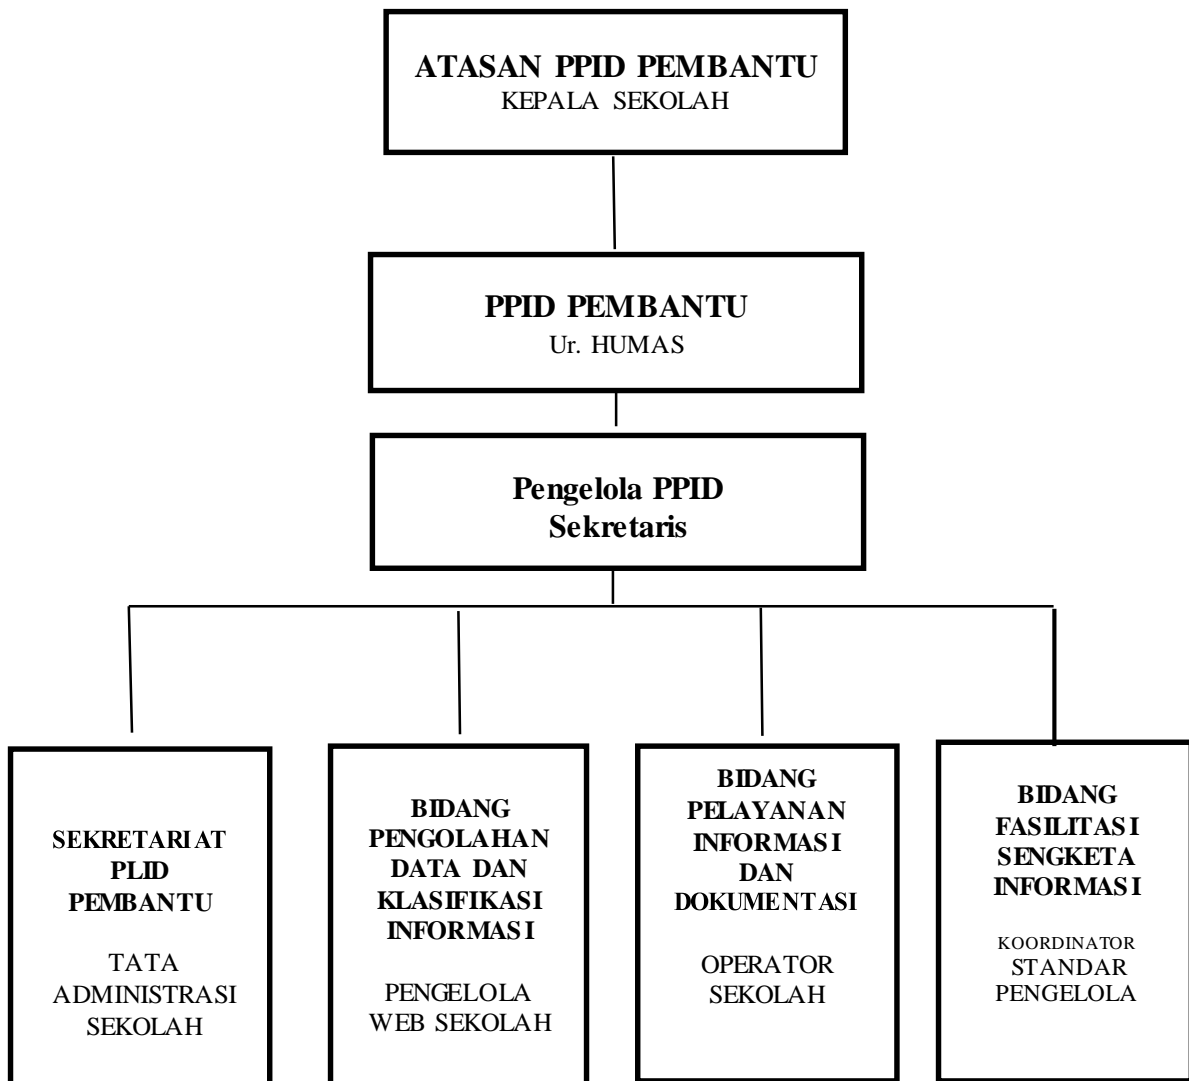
ATASAN PPID PEMBANTU
KEPALA SEKOLAH

PPID PEMBANTU
Ur. HUMAS

Pengelola PPID
Sekretaris

SEKRETARIAT PLID PEMBANTU

TATA ADMINISTRASI SEKOLAH

BIDANG PENGOLAHAN DATA DAN KLASIFIKASI INFORMASI

PENGELOLA WEB SEKOLAH

BIDANG PELAYANAN INFORMASI DAN DOKUMENTASI

OPERATOR SEKOLAH

BIDANG FASILITASI SENGKETA INFORMASI

KOORDINATOR
STANDAR PENGELOLA